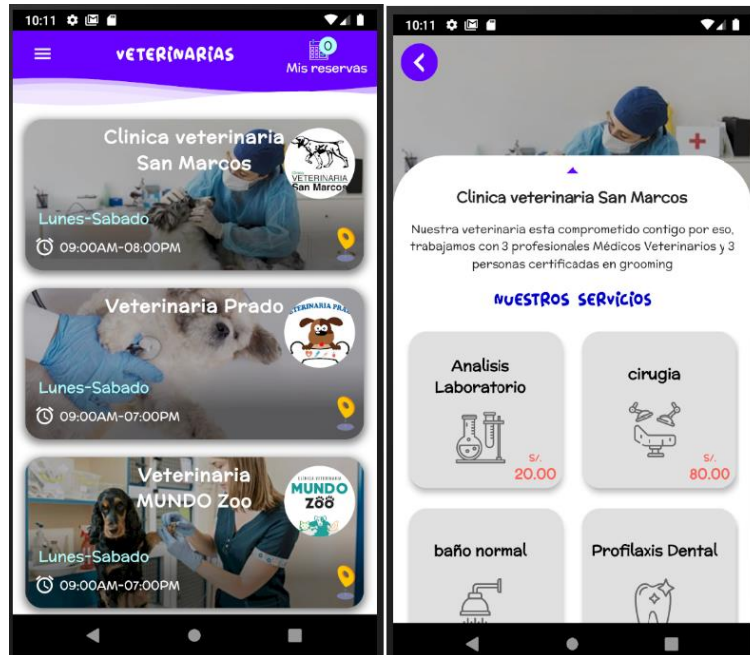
10:11

VETERINARIAS

0
Mis reservas

Clinica veterinaria San Marcos

VETERINARIA San Marcos

Lunes-Sabado

09:00AM-08:00PM

Veterinaria Prado

VETERINARIA PRADO

Lunes-Sabado

09:00AM-07:00PM

Veterinaria MUNDO Zoo

CLINICA VETERINARIA MUNDO ZOO

Lunes-Sabado

09:00AM-07:00PM

10:11

Clinica veterinaria San Marcos

Nuestra veterinaria esta comprometido contigo por eso, trabajamos con 3 profesionales Médicos Veterinarios y 3 personas certificadas en grooming

NUESTROS SERVICIOS

Analisis Laboratorio

S/.
20.00

cirugia

S/.
80.00

baño normal

Profilaxis Dental